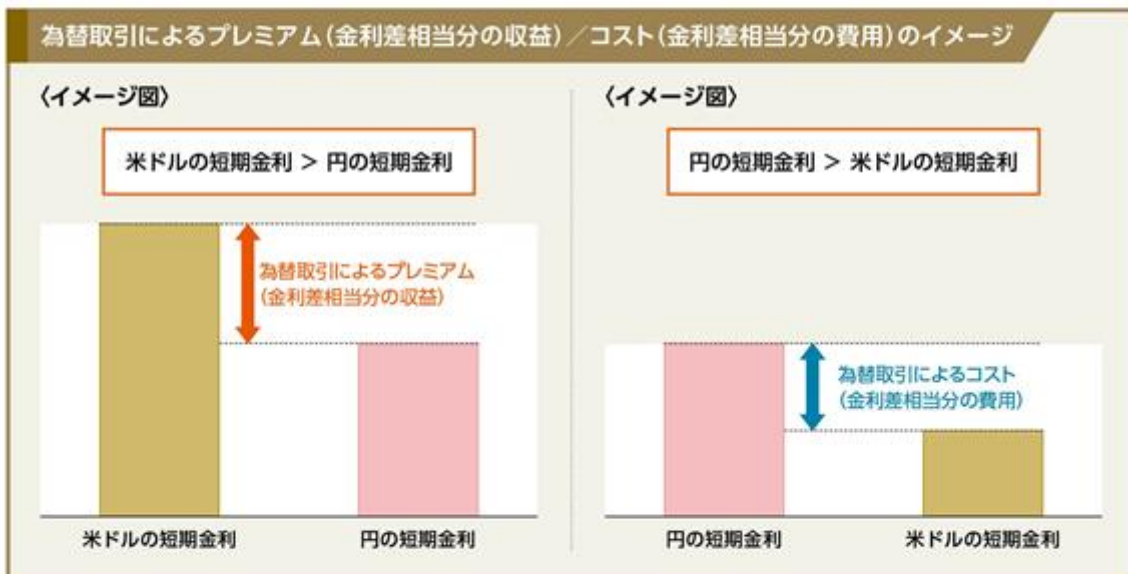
為替取引によるプレミアム（金利差相当分の収益）／コスト（金利差相当分の費用）のイメージ

〈イメージ図〉

米ドルの短期金利 ＞ 円の短期金利

為替取引によるプレミアム
（金利差相当分の収益）

米ドルの短期金利

円の短期金利

〈イメージ図〉

円の短期金利 ＞ 米ドルの短期金利

為替取引によるコスト
（金利差相当分の費用）

円の短期金利

米ドルの短期金利